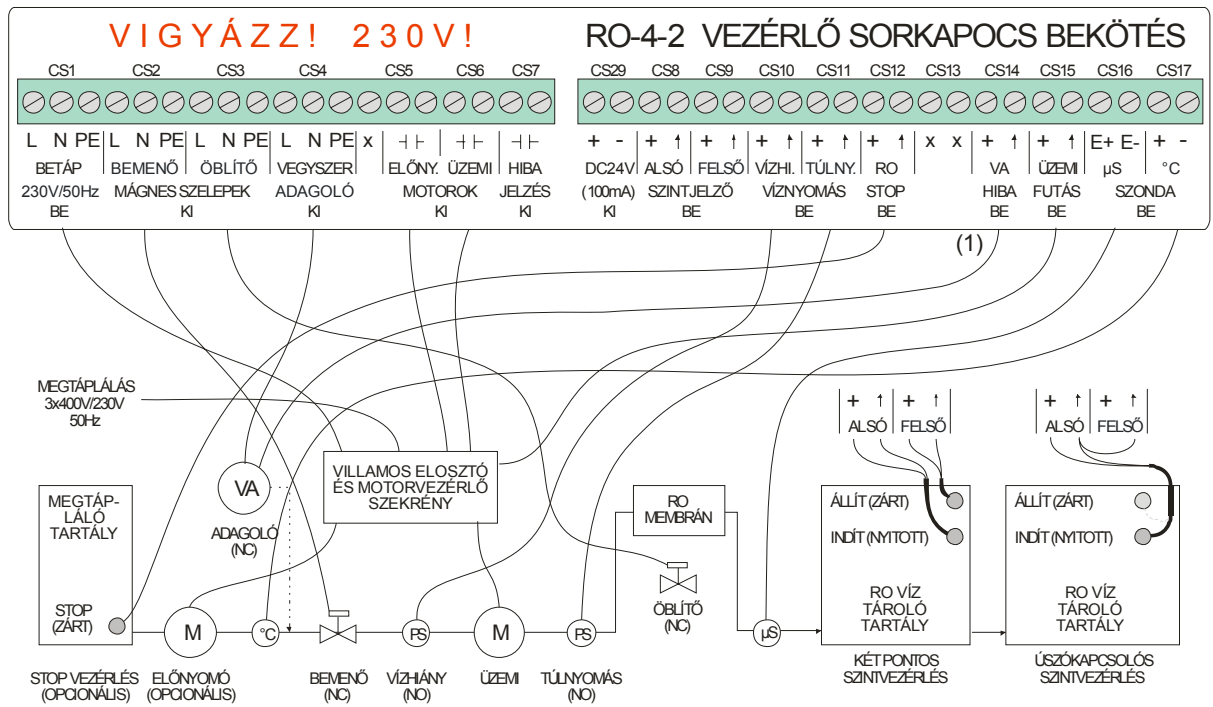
VIGYÁZZ! 230V!

RO-4-2 VEZÉRLŐ SORKAPOCS BEKÖTÉS

CS1 CS2 CS3 CS4 CS5 CS6 CS7

L N PE L N PE L N PE L N PE x ┤├ ┤├ ┤├

BETÁP 230V/50Hz BE

BEMENŐ ÖBLÍTŐ MÁGNES SZELEPEK KI

VEGYSZER ADAGOLÓ KI

ELŐNY. ÜZEMI MOTOROK KI

HIBA JELZÉS KI

CS29 CS8 CS9 CS10 CS11 CS12 CS13 CS14 CS15 CS16 CS17

+ - + ↑ + ↑ + ↑ + ↑ + ↑ x x + ↑ + ↑ E+ E- + -

DC24V (100mA) KI

ALSÓ FELSŐ SZINTJELZŐ BE

VÍZHI. TÚLNY. VÍZNYOMÁS BE

RO STOP BE

VA HIBA BE

ÜZEMI FUTÁS BE

μS °C SZONDA BE

(1)

MEGTÁPLÁLÁS 3x400V/230V 50Hz

VA

ADAGOLÓ (NC)

VILLAMOS ELOSZTÓ ÉS MOTORVEZÉRLŐ SZEKRÉNY

RO MEMBRÁN

MEGTÁP-LÁLÓ TARTÁLY

STOP (ZÁRT)

M

°C

PS

M

PS

ÖBLÍTŐ (NC)

μS

+ ↑ + ↑
ALSÓ FELSŐ

ÁLLÍT (ZÁRT)
INDÍT (NYITOTT)

RO VÍZ TÁROLÓ TARTÁLY

+ ↑ + ↑
ALSÓ FELSŐ

ÁLLÍT (ZÁRT)
INDÍT (NYITOTT)

RO VÍZ TÁROLÓ TARTÁLY

STOP VEZÉRLÉS (OPCIONÁLIS)

ELŐNYOMÓ (OPCIONÁLIS)

BEMENŐ (NC)

VÍZHIÁNY (NO)

ÜZEMI

TÚLNYOMÁS (NO)

KÉTPONTOS SZINTVEZÉRLÉS

ÚSZÓKAPCSOLÓS SZINTVEZÉRLÉS